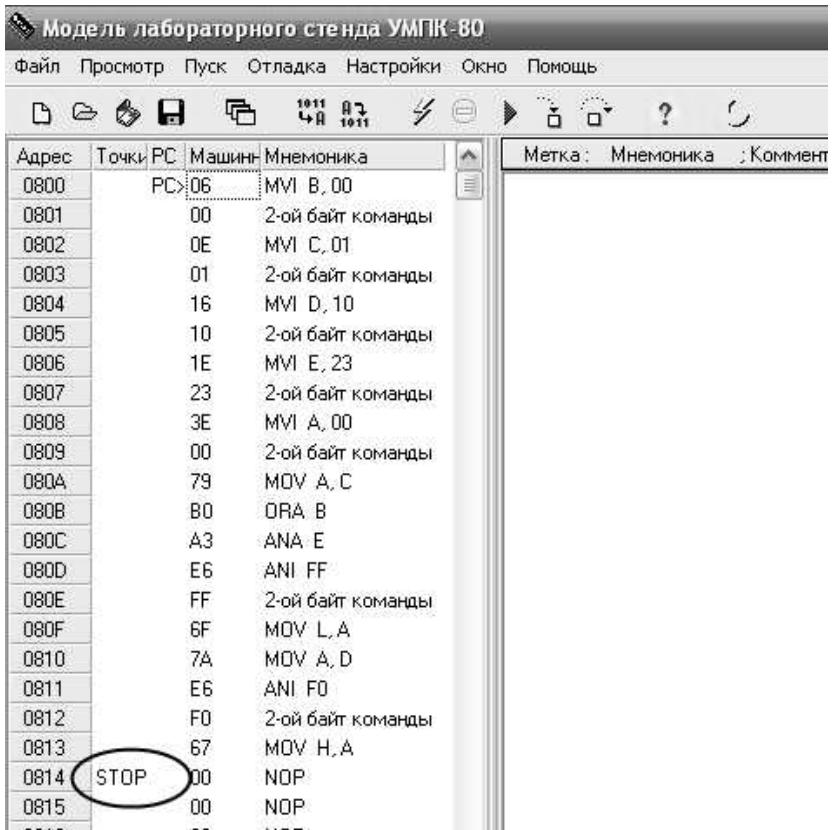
Модель лабораторного стенда УМПК-80

Файл Просмотр Пуск Отладка Настройки Окно Помощь

| Адрес | Точки | PC | Машинн | Мнемоника |
|---|---|---|---|---|
| 0800 | | PC> | 06 | MVI B, 00 |
| 0801 | | | 00 | 2-ой байт команды |
| 0802 | | | 0E | MVI C, 01 |
| 0803 | | | 01 | 2-ой байт команды |
| 0804 | | | 16 | MVI D, 10 |
| 0805 | | | 10 | 2-ой байт команды |
| 0806 | | | 1E | MVI E, 23 |
| 0807 | | | 23 | 2-ой байт команды |
| 0808 | | | 3E | MVI A, 00 |
| 0809 | | | 00 | 2-ой байт команды |
| 080A | | | 79 | MOV A, C |
| 080B | | | B0 | ORA B |
| 080C | | | A3 | ANA E |
| 080D | | | E6 | ANI FF |
| 080E | | | FF | 2-ой байт команды |
| 080F | | | 6F | MOV L, A |
| 0810 | | | 7A | MOV A, D |
| 0811 | | | E6 | ANI F0 |
| 0812 | | | F0 | 2-ой байт команды |
| 0813 | | | 67 | MOV H, A |
| 0814 | STOP | | 00 | NOP |
| 0815 | | | 00 | NOP |

Метка: Мнемоника ; Коммент